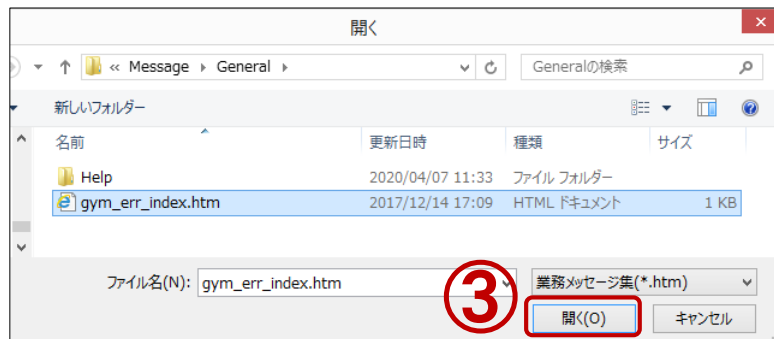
開く

« Message › General ›

Generalの検索

新しいフォルダー

| 名前 | 更新日時 | 種類 | サイズ |
|---|---|---|---|
| Help | 2020/04/07 11:33 | ファイル フォルダー | |
| gym_err_index.htm | 2017/12/14 17:09 | HTML ドキュメント | 1 KB |

ファイル名(N): gym_err_index.htm

③

業務メッセージ集(*.htm)

開く(O)

キャンセル